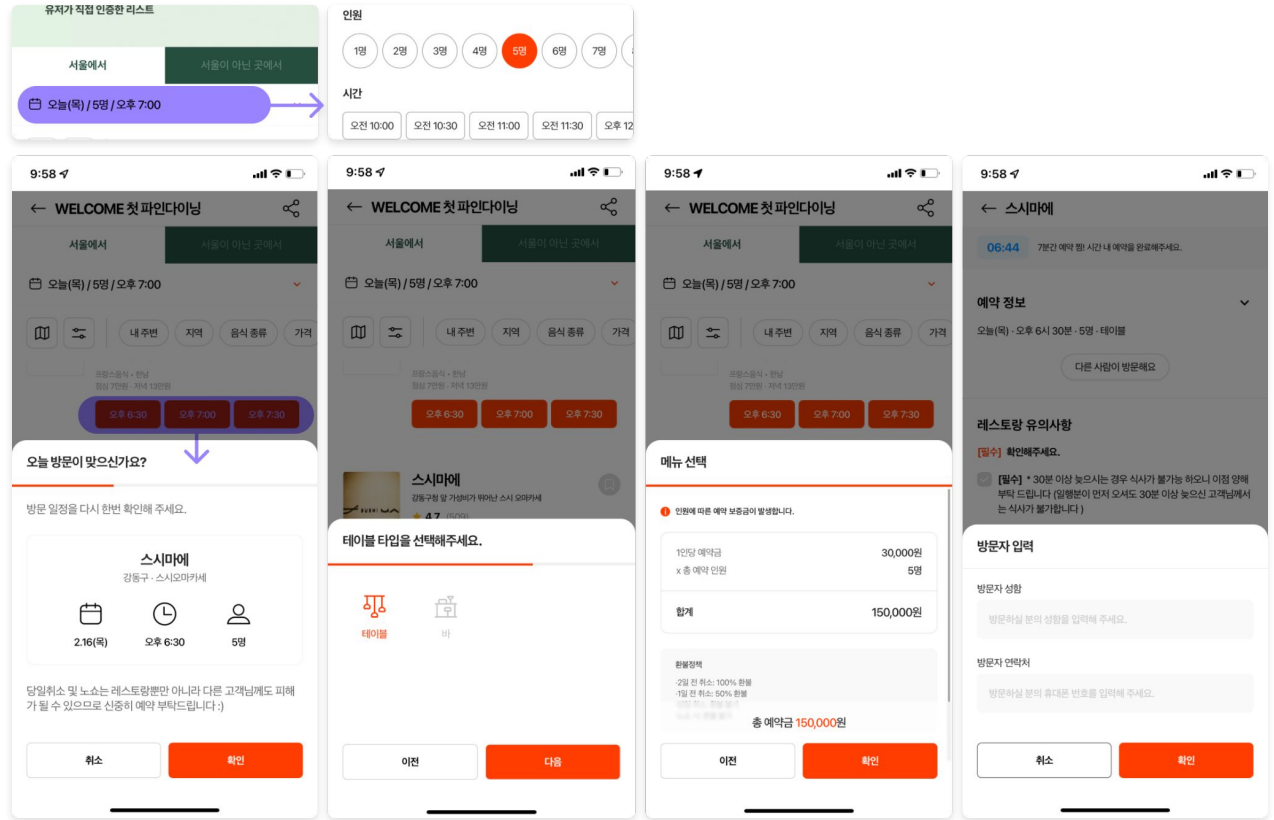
유저가 직접 인증한 리스트

서울에서
서울이 아닌 곳에서
오늘(목) / 5명 / 오후 7:00

인원
1명 2명 3명 4명 5명 6명 7명
시간
오전 10:00 오전 10:30 오전 11:00 오전 11:30 오전 12

9:58
← WELCOME 첫 파인다이닝
서울에서
서울이 아닌 곳에서
오늘(목) / 5명 / 오후 7:00
내 주변 지역 음식 종류 가격
프랑스음식 · 한남
점심 7만원 · 저녁 13만원
오후 6:30 오후 7:00 오후 7:30

오늘 방문이 맞으신가요?
방문 일정을 다시 한번 확인해 주세요.
스시마에
강동구 · 스시오마카세
2.16(목) 오후 6:30 5명
당일취소 및 노쇼는 레스토랑뿐만 아니라 다른 고객님께도 피해가 될 수 있으므로 신중히 예약 부탁드립니다 :)
취소 확인

9:58
← WELCOME 첫 파인다이닝
서울에서
서울이 아닌 곳에서
오늘(목) / 5명 / 오후 7:00
내 주변 지역 음식 종류 가격
프랑스음식 · 한남
점심 7만원 · 저녁 13만원
오후 6:30 오후 7:00 오후 7:30
스시마에
강동구청 앞 가성비가 뛰어난 스시 오마카세
4.7 (509)
테이블 타입을 선택해주세요.
테이블 바
이전 다음

9:58
← WELCOME 첫 파인다이닝
서울에서
서울이 아닌 곳에서
오늘(목) / 5명 / 오후 7:00
내 주변 지역 음식 종류 가격
프랑스음식 · 한남
점심 7만원 · 저녁 13만원
오후 6:30 오후 7:00 오후 7:30
메뉴 선택
인원에 따른 예약 보증금이 발생합니다.
1인당 예약금 30,000원
x 총 예약 인원 5명
합계 150,000원
환불정책
-2일 전 취소: 100% 환불
-1일 전 취소: 50% 환불
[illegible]
총 예약금 150,000원
이전 확인

9:58
← 스시마에
06:44 7분간 예약 찜! 시간 내 예약을 완료해주세요.
예약 정보
오늘(목) · 오후 6시 30분 · 5명 · 테이블
다른 사람이 방문해요
레스토랑 유의사항
[필수] 확인해주세요.
[필수] * 30분 이상 늦으시는 경우 식사가 불가능 하오니 이점 양해 부탁 드립니다 (일행분이 먼저 오셔도 30분 이상 늦으신 고객님께서는 식사가 불가합니다 )
방문자 입력
방문자 성함
방문하실 분의 성함을 입력해 주세요.
방문자 연락처
방문하실 분의 휴대폰 번호를 입력해 주세요.
취소 확인